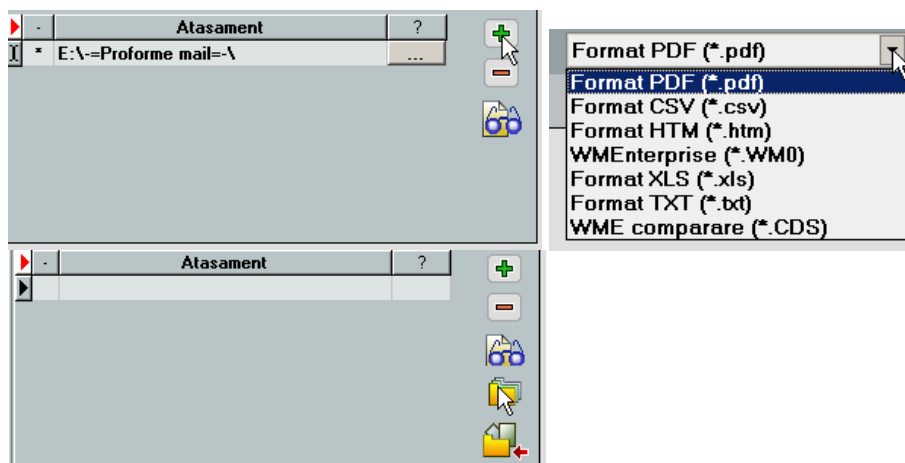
| - | Atasament | ? |
|---|---|---|
| * | E:\-=Proforme mail=-\ | ... |

Format PDF (*.pdf)

Format PDF (*.pdf)
Format CSV (*.csv)
Format HTM (*.htm)
WMEnterprise (*.WM0)
Format XLS (*.xls)
Format TXT (*.txt)
WME comparare (*.CDS)

| - | Atasament | ? |
|---|---|---|
| | | |